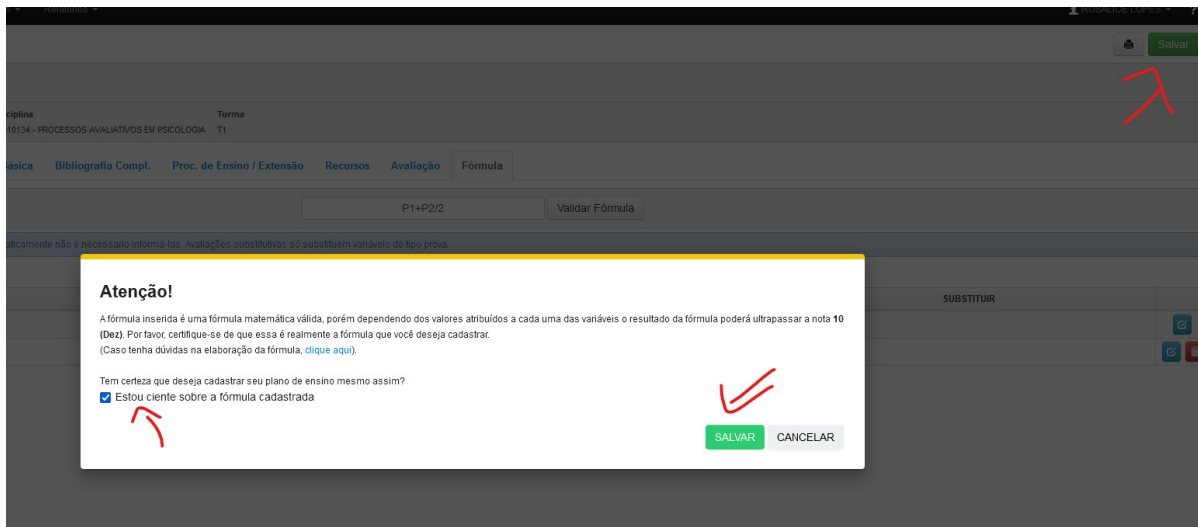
Relatórios ▾ ROSALICE LOPES ▾

Salvar

ciplina
10134 - PROCESSOS AVALIATIVOS EM PSICOLOGIA

Turma
T1

ásica Bibliografia Compl. Proc. de Ensino / Extensão Recursos Avaliação Fórmula

P1+P2/2 Validar Fórmula

aticamente não é necessário informá-las. Avaliações substitutivas só substituem variáveis do tipo prova.

SUBSTITUIR

Atenção!

A fórmula inserida é uma fórmula matemática válida, porém dependendo dos valores atribuídos a cada uma das variáveis o resultado da fórmula poderá ultrapassar a nota **10 (Dez)**. Por favor, certifique-se de que essa é realmente a fórmula que você deseja cadastrar.
(Caso tenha dúvidas na elaboração da fórmula, clique aqui).

Tem certeza que deseja cadastrar seu plano de ensino mesmo assim?
Estou ciente sobre a fórmula cadastrada

SALVAR CANCELAR